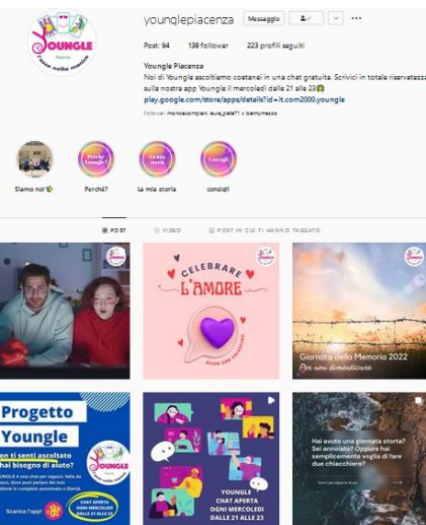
YOUNGLE
l'unione mafia mondiale

younglepiacenza Messaggio ···

Post: 94 138 follower 223 profili seguiti

Youngle Piacenza
Noi di Youngle ascoltiamo costanei in una chat gratuita. Scrivici in totale riservatezza sulla nostra app Youngle il mercoledì dalle 21 alle 23
play.google.com/store/apps/details?id=it.com2000.youngle

Follower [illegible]

Siamo noi
Perché?
La mia storia
consigli

POST VIDEO POST IN CUI TI HANNO TAGGATO

CELEBRARE L'AMORE

Giornata della Memoria 2022
Per non dimenticare

Progetto Youngle
Ti senti ascoltato o hai bisogno di aiuto?
CHAT APERTA OGNI MERCOLEDÌ DALLE 21 ALLE 23
Scarica l'app!

YOUNGLE CHAT APERTA OGNI MERCOLEDÌ DALLE 21 ALLE 23

Hai avuto una giornata storta? Sei annoiato? Oppure hai semplicemente voglia di fare due chiacchiere?